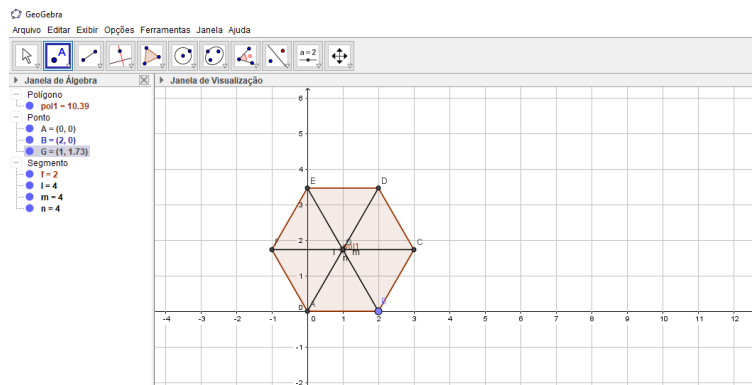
GeoGebra
Arquivo Editar Exibir Opções Ferramentas Janela Ajuda

a = 2

Janela de Álgebra
Polígono
pol1 = 10.39
Ponto
A = (0, 0)
B = (2, 0)
G = (1, 1.73)
Segmento
f = 2
l = 4
m = 4
n = 4

Janela de Visualização

E D
F C
G l
l m
n
A B

6
5
4
3
2
1
0
-1
-2

-4 -3 -2 -1 0 1 2 3 4 5 6 7 8 9 10 11 12